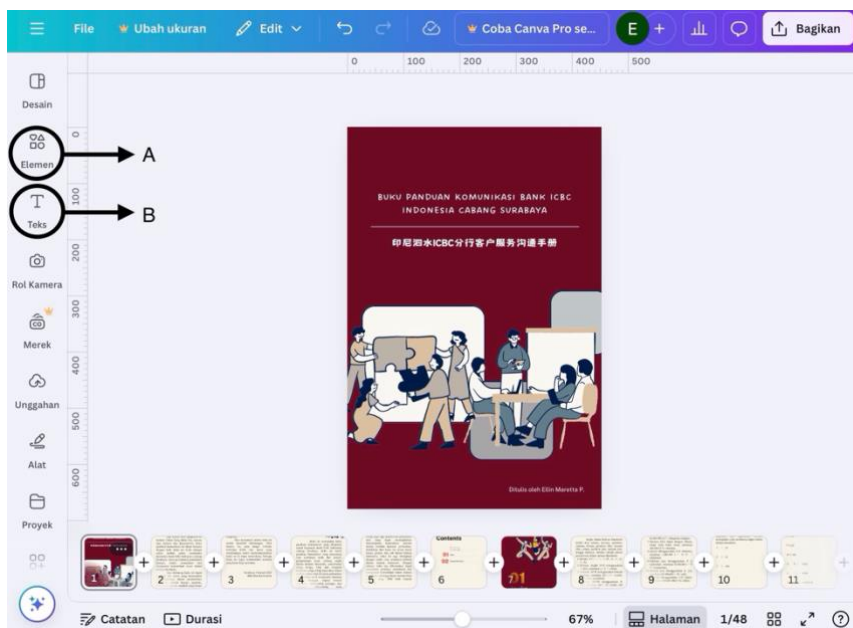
File Ubah ukuran Edit Coba Canva Pro se... E + Bagikan

Desain
Elemen
Teks
Rol Kamera
Merek
Unggahan
Alat
Proyek

A
B

0 100 200 300 400 500

0
100
200
300
400
500
600

BUKU PANDUAN KOMUNIKASI BANK ICBC INDONESIA CABANG SURABAYA

印尼泗水ICBC分行客户服务沟通手册

Ditulis oleh Elin Maretta P.

1 2 3 4 5 6 7 8 9 10 11

Catatan Durasi 67% Halaman 1/48